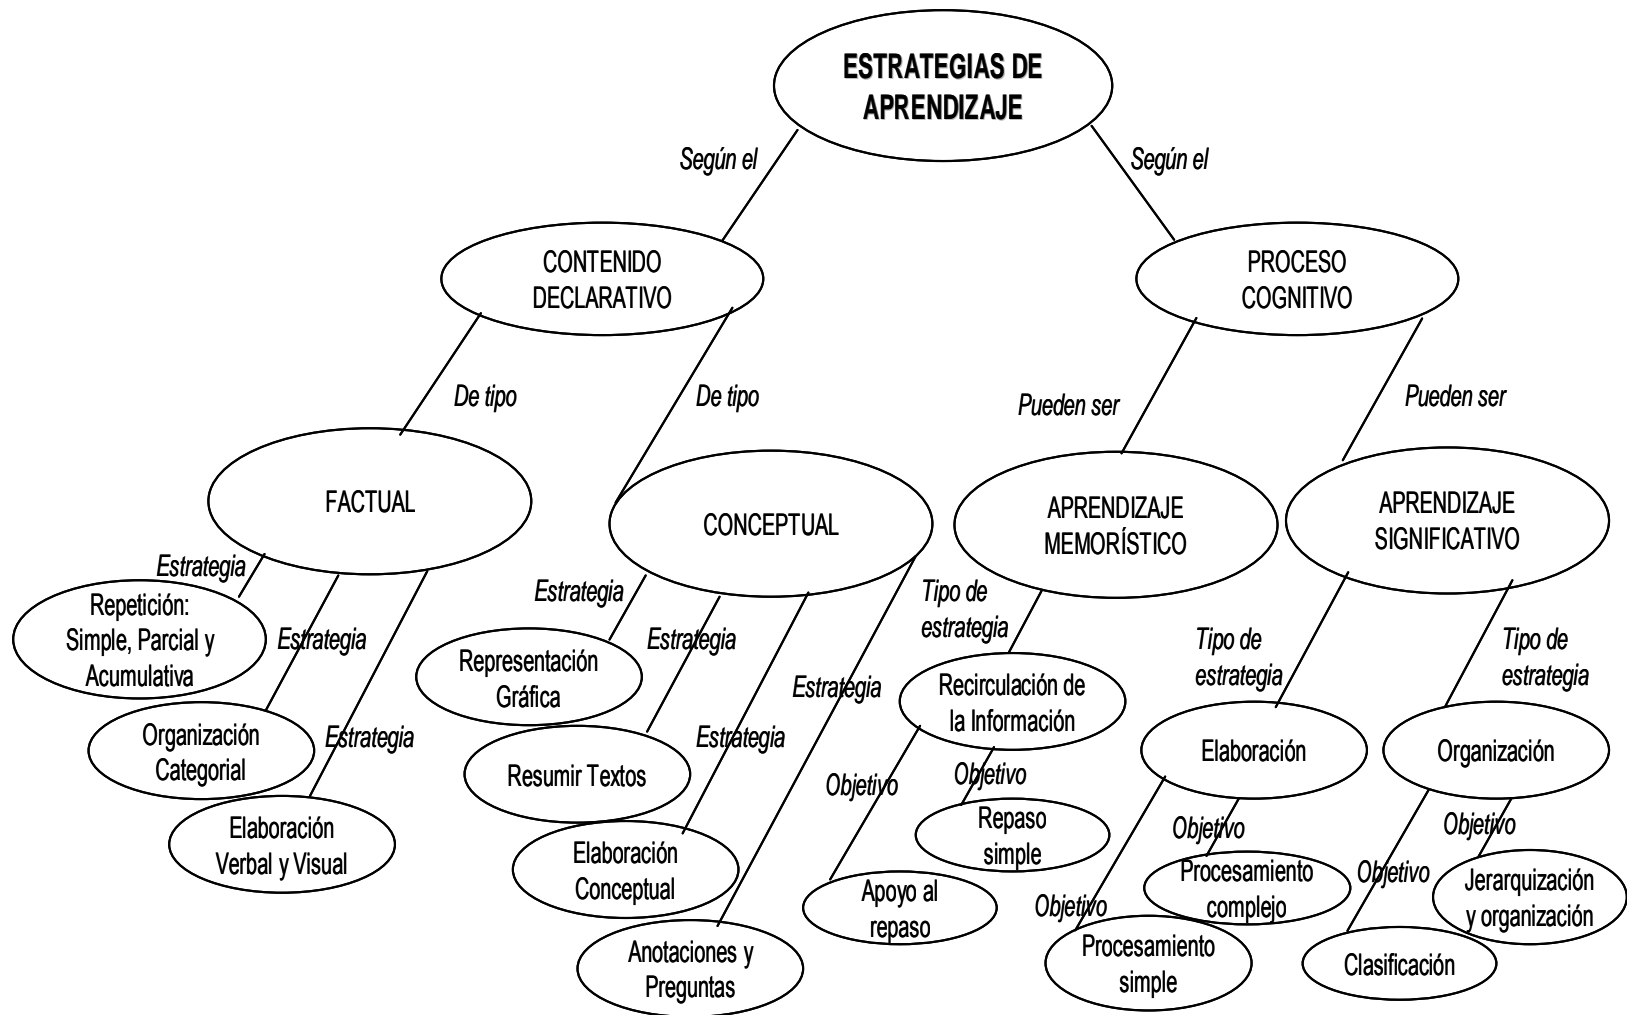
ESTRATEGIAS DE APRENDIZAJE

Según el

Según el

CONTENIDO DECLARATIVO

PROCESO COGNITIVO

De tipo

De tipo

Pueden ser

Pueden ser

FACTUAL

CONCEPTUAL

APRENDIZAJE MEMORÍSTICO

APRENDIZAJE SIGNIFICATIVO

Estrategia

Repetición: Simple, Parcial y Acumulativa

Estrategia

Organización Categorial

Estrategia

Elaboración Verbal y Visual

Estrategia

Representación Gráfica

Estrategia

Resumir Textos

Estrategia

Elaboración Conceptual

Estrategia

Anotaciones y Preguntas

Tipo de estrategia

Recirculación de la Información

Objetivo

Repaso simple

Objetivo

Apoyo al repaso

Tipo de estrategia

Elaboración

Objetivo

Procesamiento complejo

Objetivo

Procesamiento simple

Tipo de estrategia

Organización

Objetivo

Jerarquización y organización

Objetivo

Clasificación